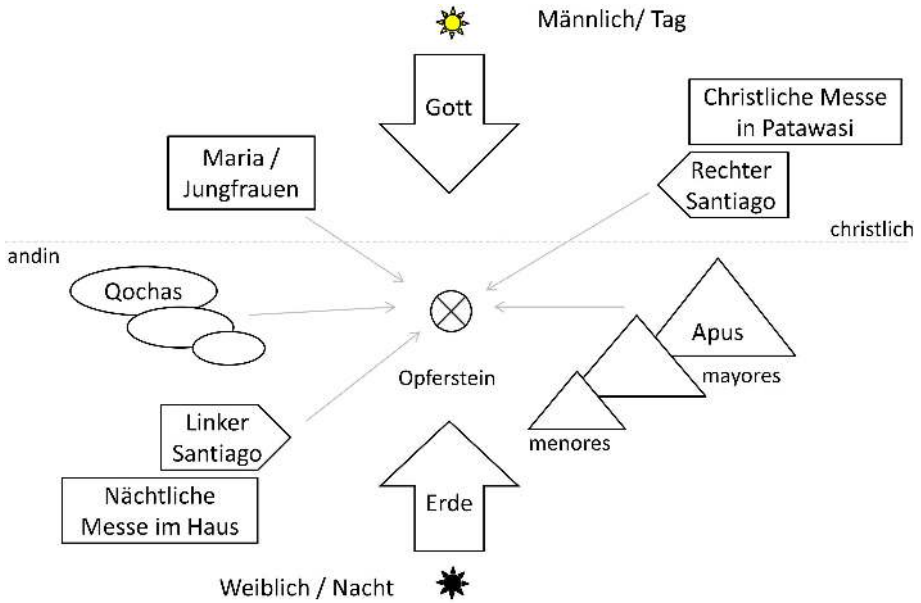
Männlich/ Tag

Gott

Christliche Messe in Patawasi

Maria / Jungfrauen

Rechter Santiago

christlich

andin

Qochas

Apus

mayores

Opferstein

menores

Linker Santiago

Nächtliche Messe im Haus

Erde

Weiblich / Nacht